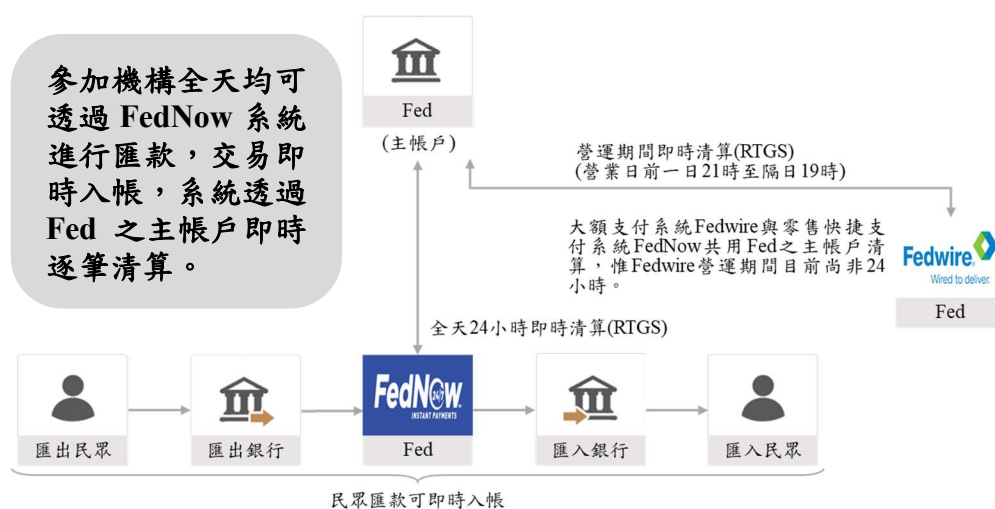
參加機構全天均可透過 FedNow 系統進行匯款，交易即時入帳，系統透過 Fed 之主帳戶即時逐筆清算。

Fed
(主帳戶)

營運期間即時清算(RTGS)
(營業日前一日21時至隔日19時)

大額支付系統Fedwire與零售快捷支付系統FedNow共用Fed之主帳戶清算，惟Fedwire營運期間目前尚非24小時。

Fedwire
Wired to deliver.
Fed

全天24小時即時清算(RTGS)

匯出民眾
匯出銀行
FedNow
INSTANT PAYMENTS
Fed
匯入銀行
匯入民眾

民眾匯款可即時入帳